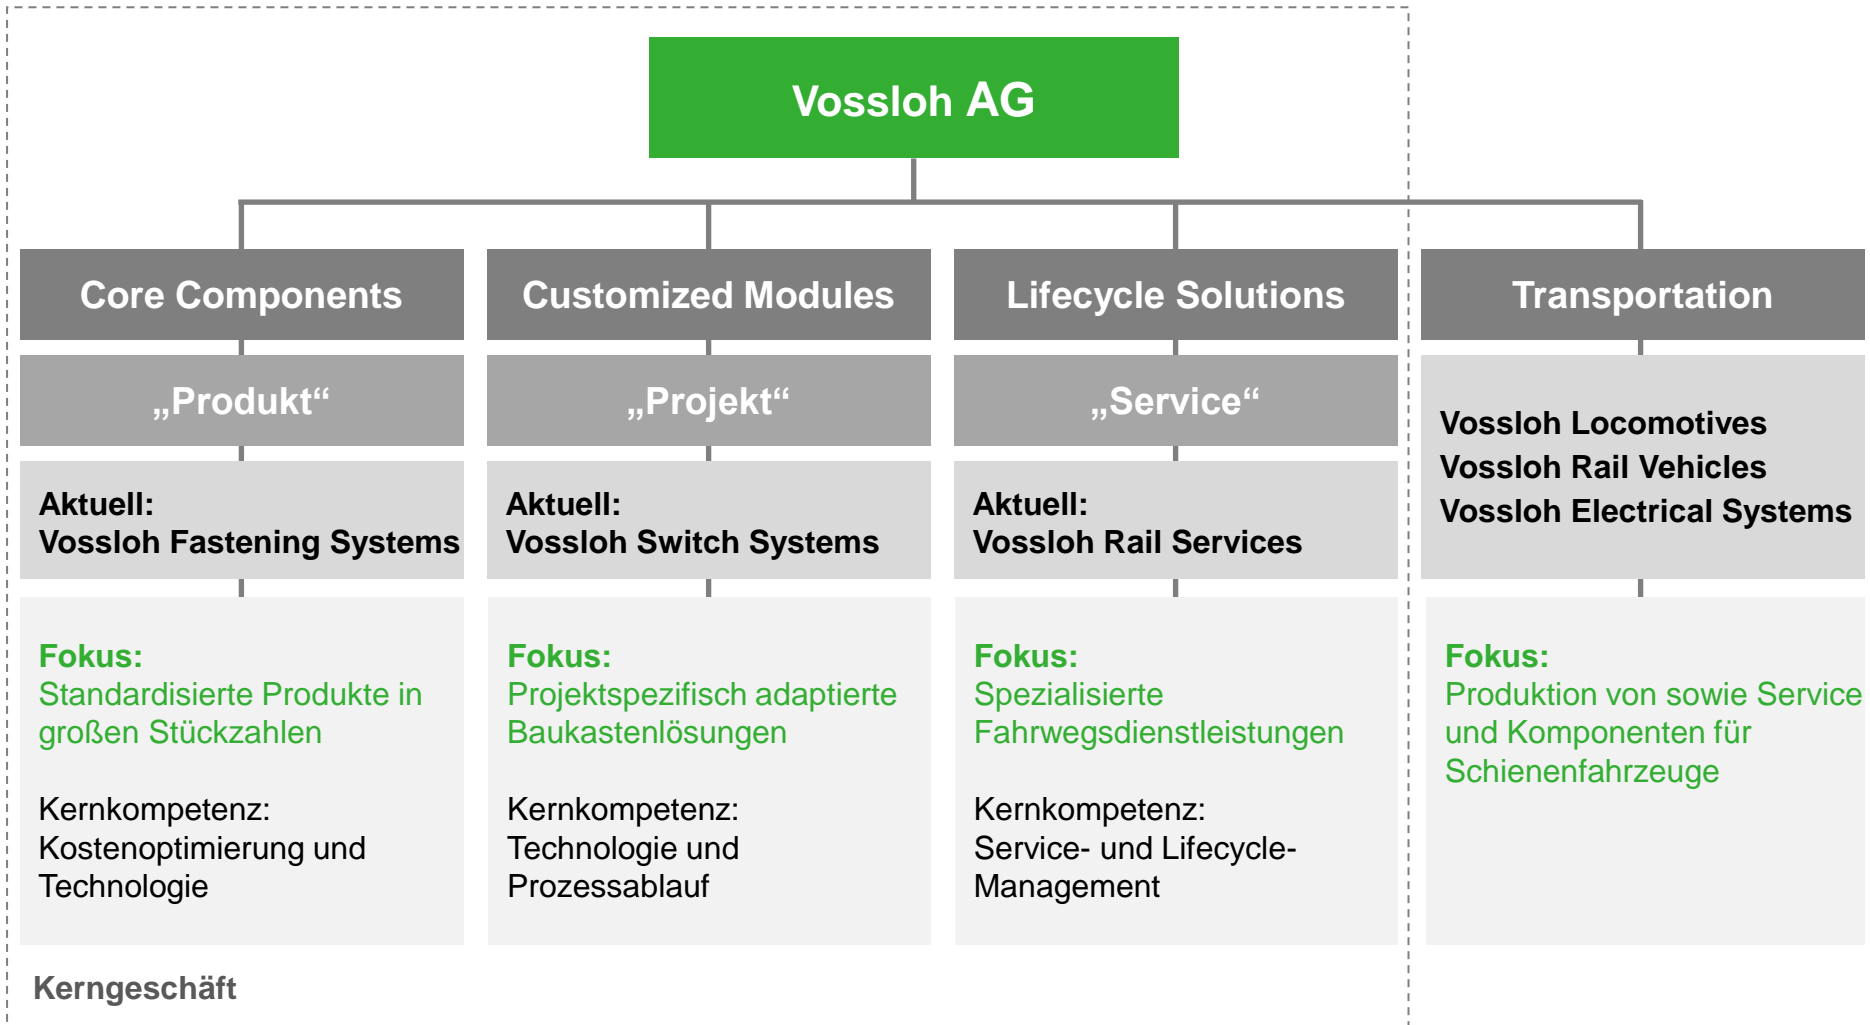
Vossloh AG

Core Components

„Produkt“

Aktuell:
Vossloh Fastening Systems

Fokus:
Standardisierte Produkte in großen Stückzahlen

Kernkompetenz:
Kostenoptimierung und Technologie

Customized Modules

„Projekt“

Aktuell:
Vossloh Switch Systems

Fokus:
Projektspezifisch adaptierte Baukastenlösungen

Kernkompetenz:
Technologie und Prozessablauf

Lifecycle Solutions

„Service“

Aktuell:
Vossloh Rail Services

Fokus:
Spezialisierte Fahrwegsdienstleistungen

Kernkompetenz:
Service- und Lifecycle-Management

Transportation

Vossloh Locomotives
Vossloh Rail Vehicles
Vossloh Electrical Systems

Fokus:
Produktion von sowie Service und Komponenten für Schienenfahrzeuge

Kerngeschäft